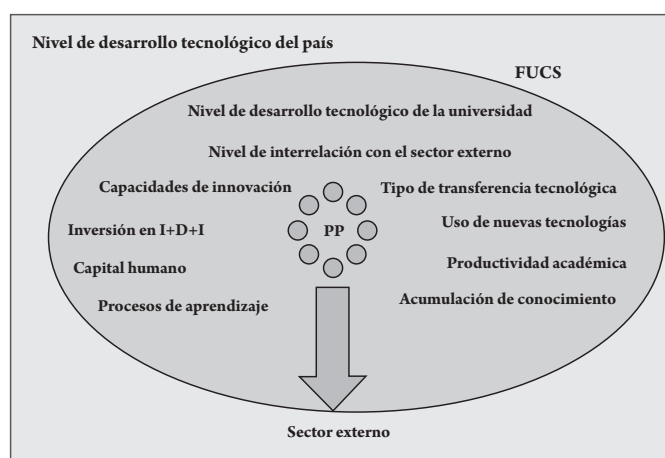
Nivel de desarrollo tecnológico del país

FUCS

Nivel de desarrollo tecnológico de la universidad

Nivel de interrelación con el sector externo

Capacidades de innovación

Tipo de transferencia tecnológica

Inversión en I+D+I

PP

Uso de nuevas tecnologías

Capital humano

Productividad académica

Procesos de aprendizaje

Acumulación de conocimiento

Sector externo